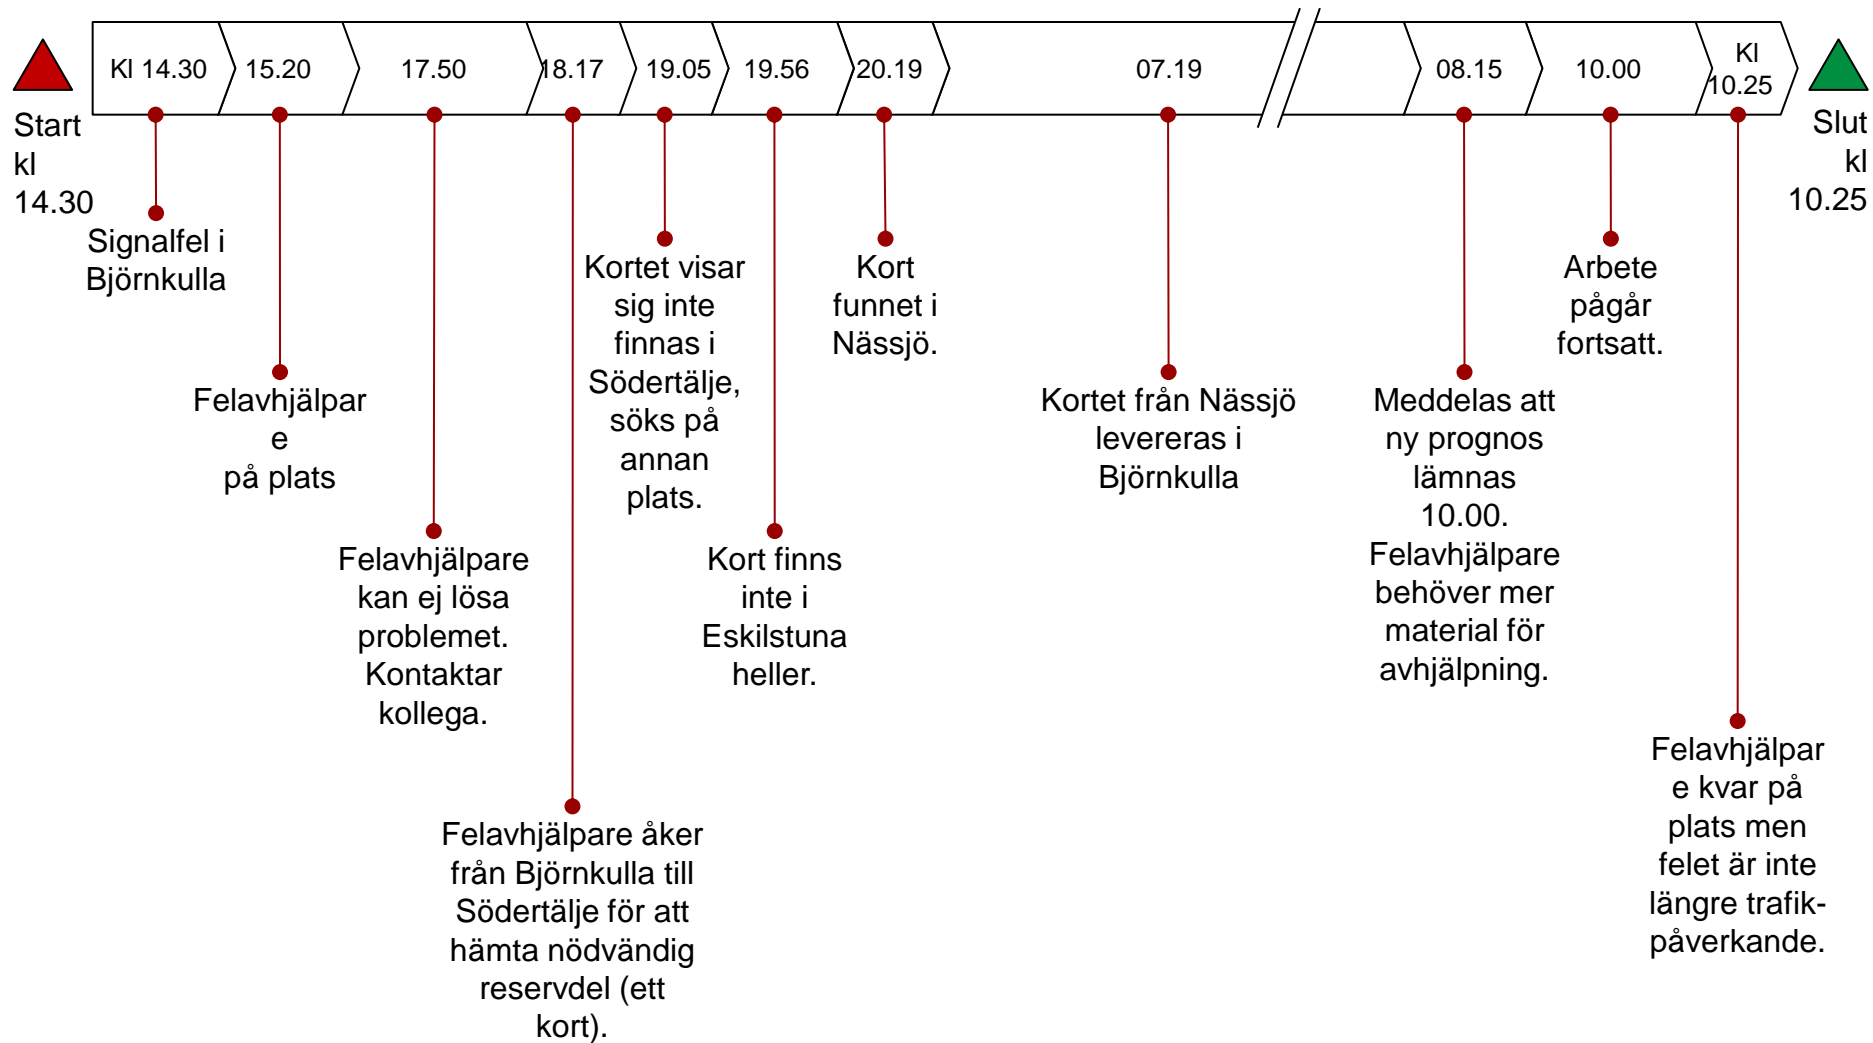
Start kl 14.30

Kl 14.30 | 15.20 | 17.50 | 18.17 | 19.05 | 19.56 | 20.19 | 07.19 | 08.15 | 10.00 | Kl 10.25

Slut kl 10.25

Signalfel i Björnkulla

Felavhjälpare på plats

Felavhjälpare kan ej lösa problemet. Kontaktar kollega.

Felavhjälpare åker från Björnkulla till Södertälje för att hämta nödvändig reservdel (ett kort).

Kortet visar sig inte finnas i Södertälje, söks på annan plats.

Kort finns inte i Eskilstuna heller.

Kort funnet i Nässjö.

Kortet från Nässjö levereras i Björnkulla

Meddelas att ny prognos lämnas 10.00. Felavhjälpare behöver mer material för avhjälpning.

Arbete pågår fortsatt.

Felavhjälpare kvar på plats men felet är inte längre trafikpåverkande.